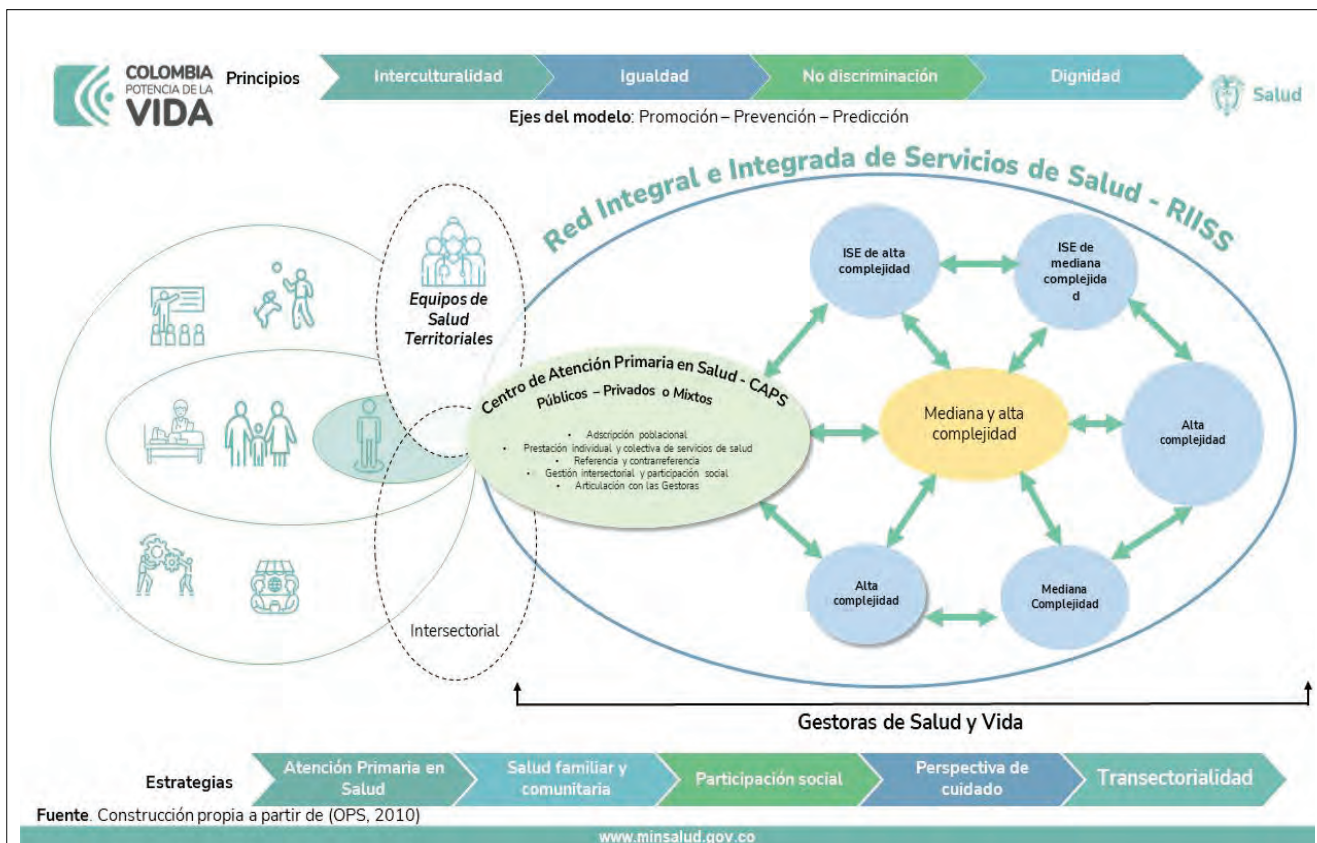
COLOMBIA POTENCIA DE LA VIDA

Principios

Interculturalidad

Igualdad

No discriminación

Dignidad

Salud

Ejes del modelo: Promoción – Prevención – Predicción

Red Integral e Integrada de Servicios de Salud - RIISS

Equipos de Salud Territoriales

Centro de Atención Primaria en Salud - CAPS

Públicos – Privados o Mixtos

• Adscripción poblacional
• Prestación individual y colectiva de servicios de salud
• Referencia y contrarreferencia
• Gestión intersectorial y participación social
• Articulación con las Gestoras

ISE de alta complejidad

ISE de mediana complejida d

Mediana y alta complejidad

Alta complejidad

Alta complejidad

Mediana Complejidad

Intersectorial

Gestoras de Salud y Vida

Estrategias

Atención Primaria en Salud

Salud familiar y comunitaria

Participación social

Perspectiva de cuidado

Transectorialidad

Fuente. Construcción propia a partir de (OPS, 2010)

www.minsalud.gov.co